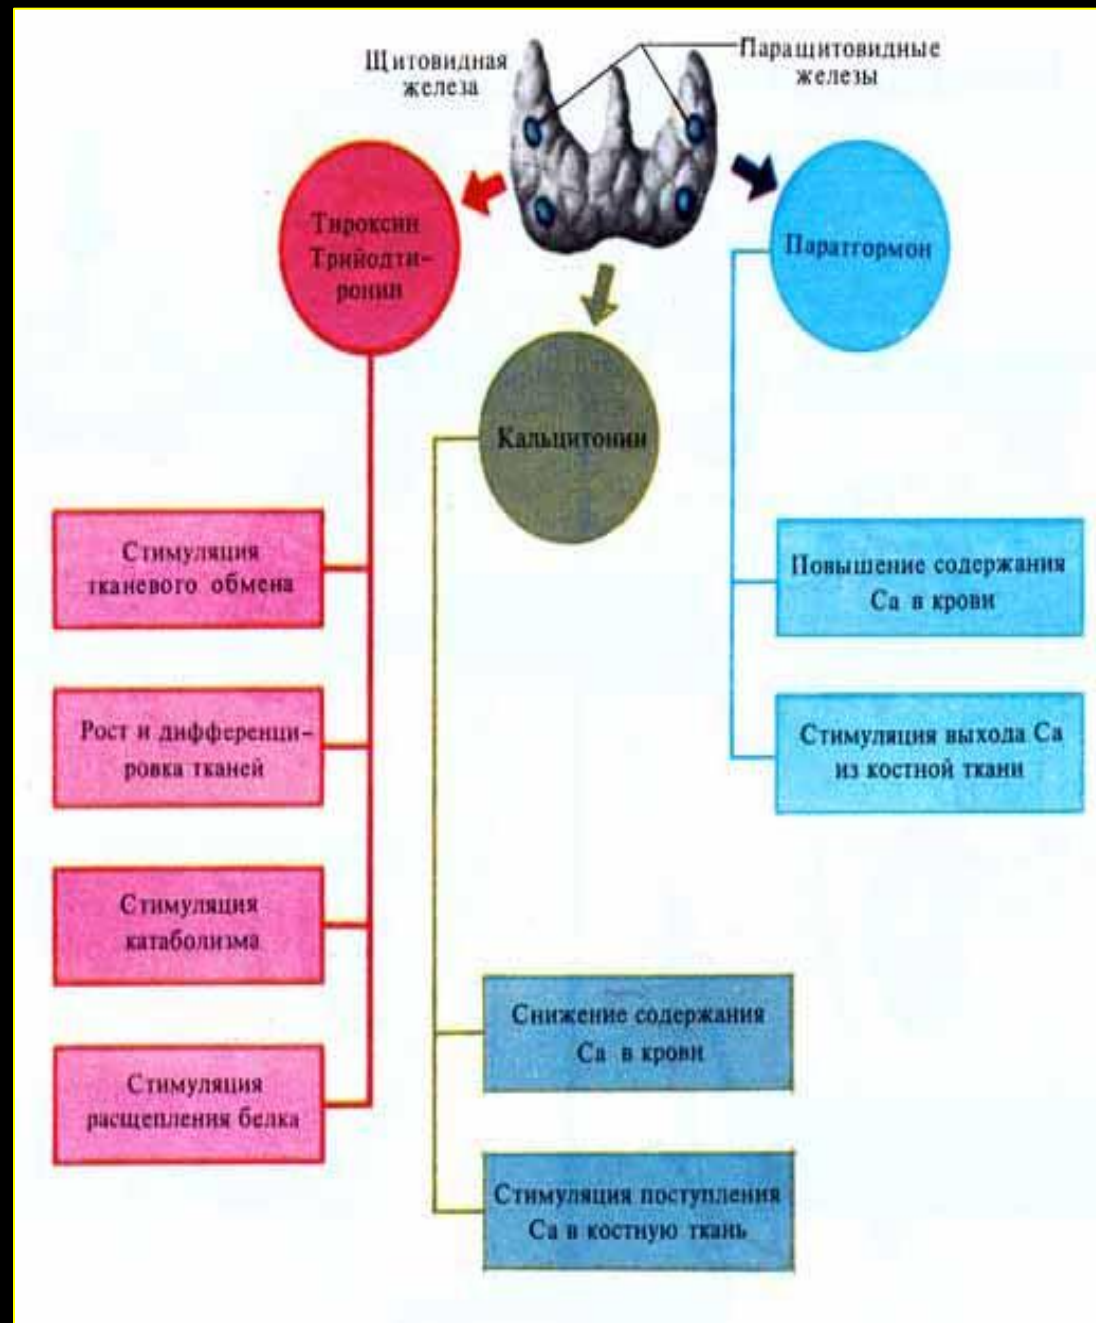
Щитовидная железа

Паращитовидные железы

Тироксин Трийодтиронин

Паратгормон

Кальцитонин

Стимуляция тканевого обмена

Рост и дифференцировка тканей

Стимуляция катаболизма

Стимуляция расщепления белка

Повышение содержания Са в крови

Стимуляция выхода Са из костной ткани

Снижение содержания Са в крови

Стимуляция поступления Са в костную ткань